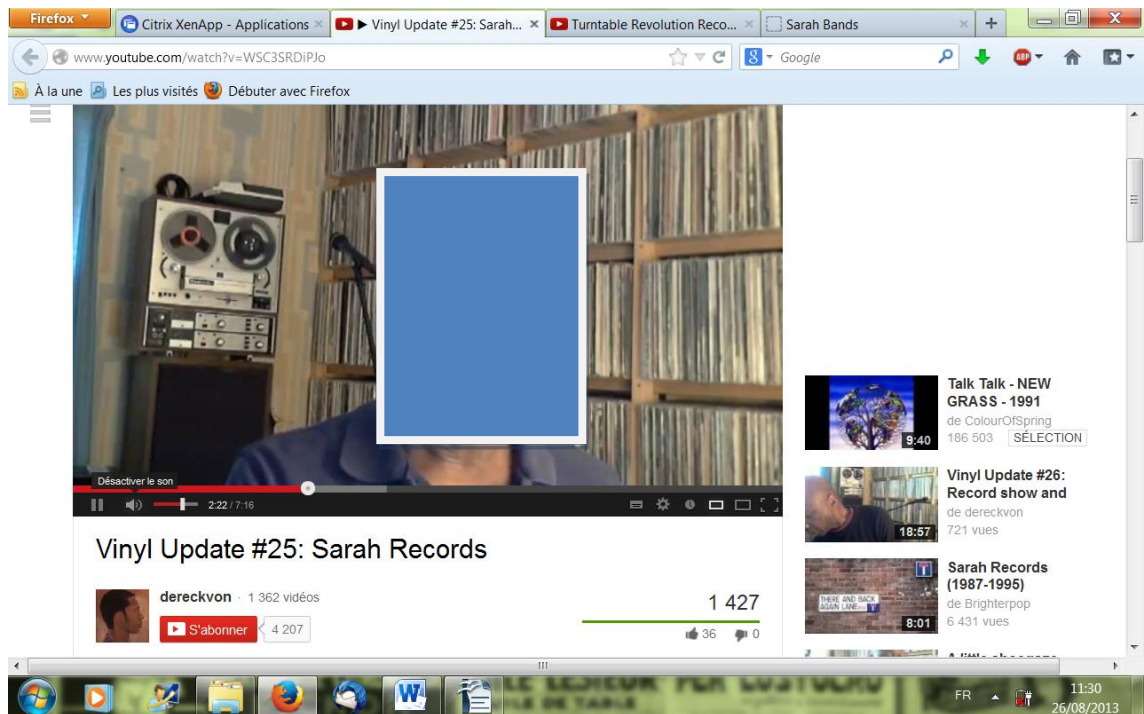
Firefox
Citrix XenApp - Applications
▶ Vinyl Update #25: Sarah...
Turntable Revolution Reco...
Sarah Bands
www.youtube.com/watch?v=WSC3SRDiPJo
Google
À la une
Les plus visités
Débuter avec Firefox

Désactiver le son
2:22 / 7:16

Vinyl Update #25: Sarah Records

dereckvon · 1 362 vidéos
S'abonner 4 207
1 427
36 0

Talk Talk - NEW GRASS - 1991
de ColourOfSpring
186 503 SÉLECTION
9:40

Vinyl Update #26: Record show and
de dereckvon
721 vues
18:57

Sarah Records (1987-1995)
de Brighterpop
6 431 vues
THERE AND BACK AGAIN LANE
8:01

A little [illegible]

FR
11:30
26/08/2013